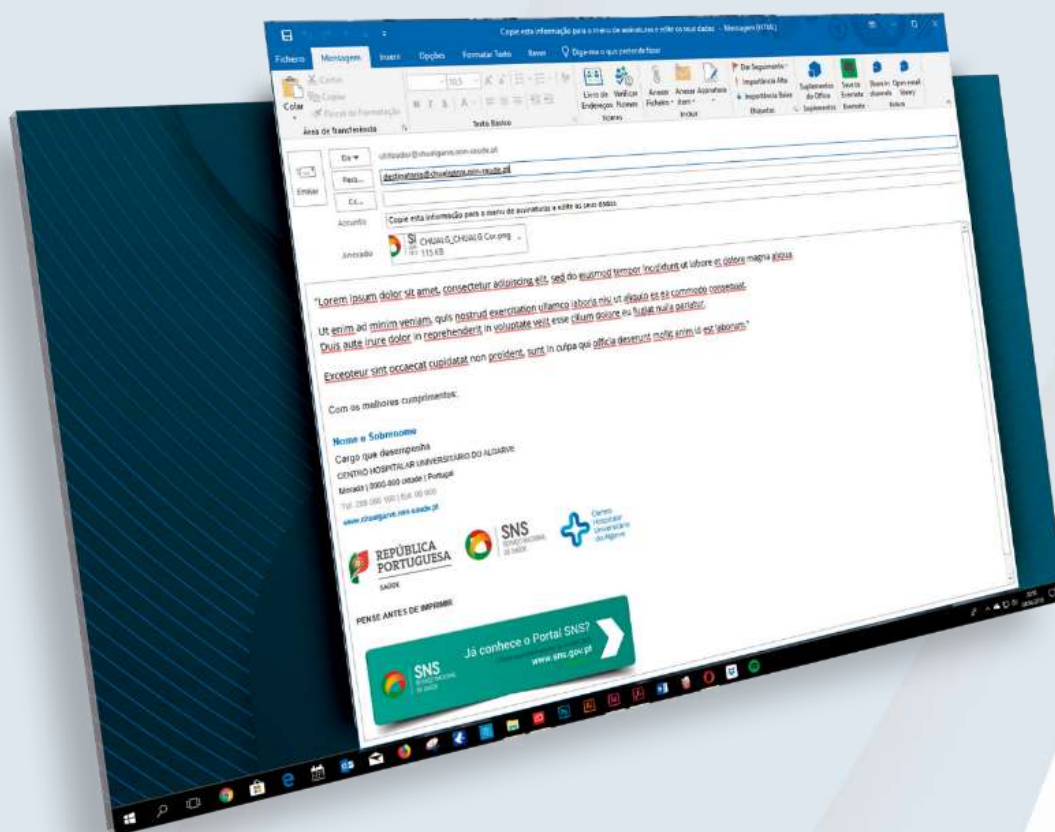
Copie esta informação para o menu de assinaturas e edite os seus dados - Mensagem (HTML)

Ficheiro Mensagem Inserir Opções Formatar Texto Rever Diga-me o que pretende fazer

Colar Cortar Copiar Pincel de Formatação Área de Transferência

Texto Básico

Livro de Endereços Verificar Nomes Nomes

Anexar Ficheiro Anexar Item Assinatura Incluir

Dar Seguimento Importância Alta Importância Baixa Etiquetas

Suplementos do Office Suplementos

Enviar

De

Para... destinatario@chualgarve.min-saude.pt

Cc...

Assunto Copie esta informação para o menu de assinaturas e edite os seus dados

Anexado CHUALG_CHUALG Cor.png 115 KB

"Lorem ipsum dolor sit amet, consectetur adipiscing elit, sed do eiusmod tempor incididunt ut labore et dolore magna aliqua.

Ut enim ad minim veniam, quis nostrud exercitation ullamco laboris nisi ut aliquip ex ea commodo consequat. Duis aute irure dolor in reprehenderit in voluptate velit esse cillum dolore eu fugiat nulla pariatur.

Excepteur sint occaecat cupidatat non proident, sunt in culpa qui officia deserunt mollit anim id est laborum."

Com os melhores cumprimentos:

Nome e Sobrenome
Cargo que desempenha
CENTRO HOSPITALAR UNIVERSITÁRIO DO ALGARVE
Morada | 0000-000 cidade | Portugal
Tel. 289 000 000 | Ext. 00 000
www.chualgarve.min-saude.pt

REPÚBLICA PORTUGUESA
SAÚDE

SNS SERVIÇO NACIONAL DE SAÚDE

Centro Hospitalar Universitário do Algarve

PENSE ANTES DE IMPRIMIR

SNS SERVIÇO NACIONAL DE SAÚDE
Já conhece o Portal SNS?
www.sns.gov.pt